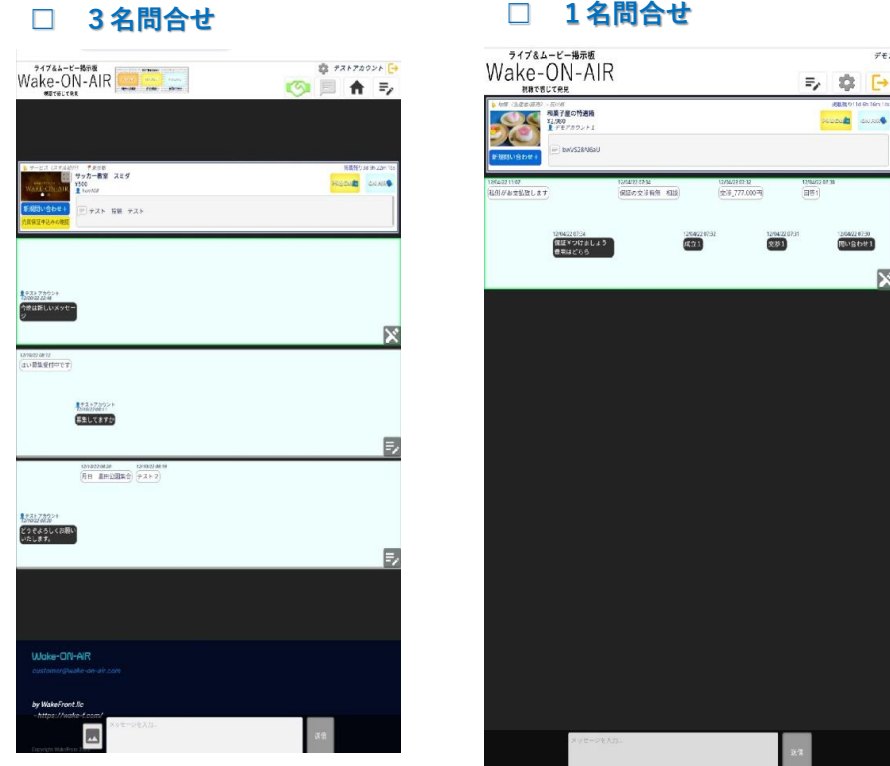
□ 3名問合せ

ライブ&ムービー掲示板
Wake-ON-AIR
視聴で応じて発見

テストアカウント

サッカー教室 スミダ
¥500

新規問い合わせ +

テスト 目標 テスト

テストアカウント
今度は新しいメッセージ

はい募集受付中です

テストアカウント
募集してますか

月曜 道州公園集合
テスト2

テストアカウント
どうぞよろしくお願いいたします。

Wake-ON-AIR
customer@wake-on-air.com

by WakeFront.llc
- https://wake-f.com/

メッセージを入力...
送信

□ 1名問合せ

ライブ&ムービー掲示板
Wake-ON-AIR
視聴で応じて発見

和菓子屋の特選箱
¥1,000
デモアカウント2

新規問い合わせ +

bxVS28fV6aU

転用があるか返却します
保証の交渉番号 相談
金額 777,000円
目標1

保証ドつけましょう
費用はどちら
成立1
交渉1
問い合わせ1

メッセージを入力...
送信